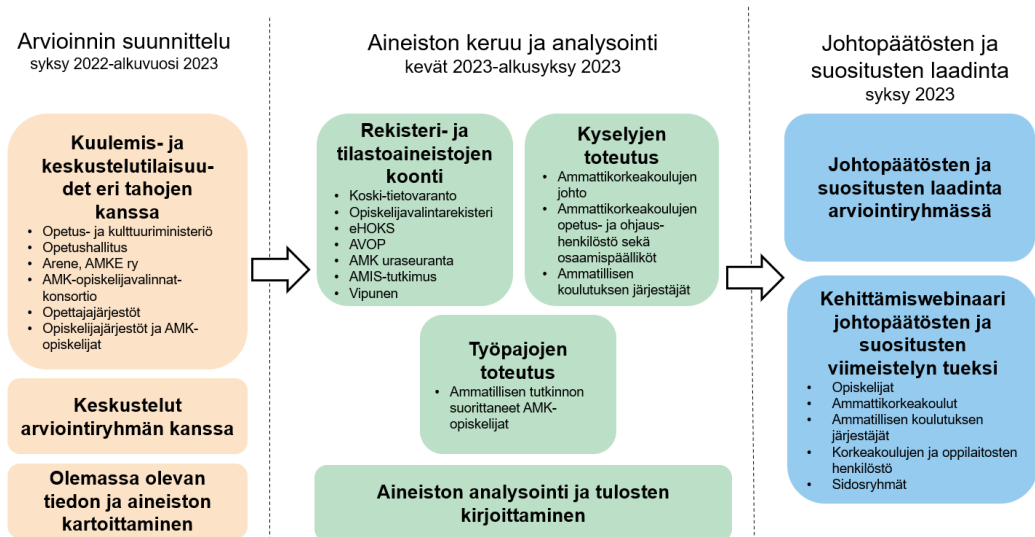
Arvioinnin suunnittelu
syksy 2022-alkuvuosi 2023

Kuulemis- ja keskustelutilaisuudet eri tahojen kanssa
- Opetus- ja kulttuuriministeriö
- Opetushallitus
- Arene, AMKE ry
- AMK-opiskelijavalinnat-konsortio
- Opettajajärjestöt
- Opiskelijajärjestöt ja AMK-opiskelijat

Keskustelut arviointiryhmän kanssa

Olemassa olevan tiedon ja aineiston kartoittaminen

Aineiston keruu ja analysointi
kevät 2023-alkusyksy 2023

Rekisteri- ja tilastoaineistojen koonti
- Koski-tietovaranto
- Opiskelijavalintarekisteri
- eHOKS
- AVOP
- AMK uraseuranta
- AMIS-tutkimus
- Vipunen

Kyselyjen toteutus
- Ammattikorkeakoulujen johto
- Ammattikorkeakoulujen opetus- ja ohjaushenkilöstö sekä osaamispäälliköt
- Ammatillisen koulutuksen järjestäjät

Työpajojen toteutus
- Ammatillisen tutkinnon suorittaneet AMK-opiskelijat

Aineiston analysointi ja tulosten kirjoittaminen

Johtopäätösten ja suositusten laadinta
syksy 2023

Johtopäätösten ja suositusten laadinta arviointiryhmässä

Kehittämiswebinaari johtopäätösten ja suositusten viimeistelyn tueksi
- Opiskelijat
- Ammattikorkeakoulut
- Ammatillisen koulutuksen järjestäjät
- Korkeakoulujen ja oppilaitosten henkilöstö
- Sidosryhmät